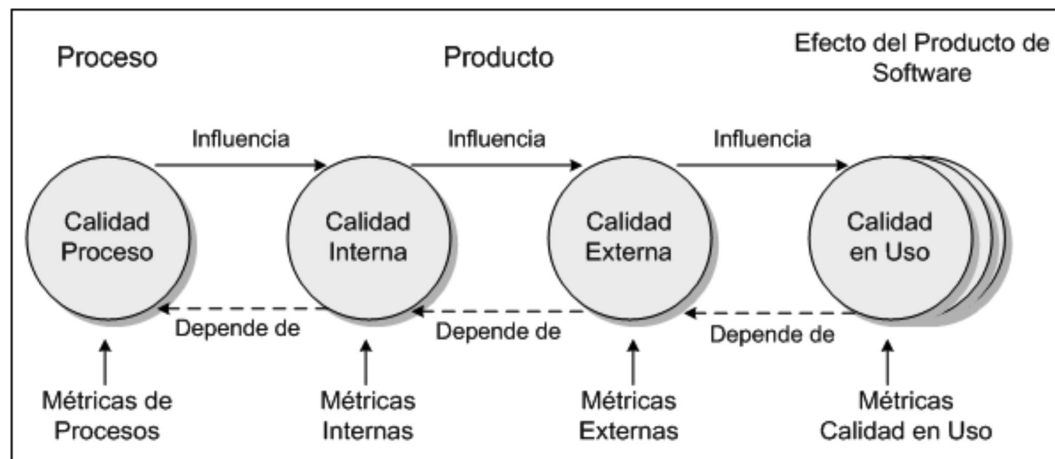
Proceso

Producto

Efecto del Producto de Software

Influencia

Influencia

Influencia

Calidad Proceso

Calidad Interna

Calidad Externa

Calidad en Uso

Depende de

Depende de

Depende de

Métricas de Procesos

Métricas Internas

Métricas Externas

Métricas Calidad en Uso